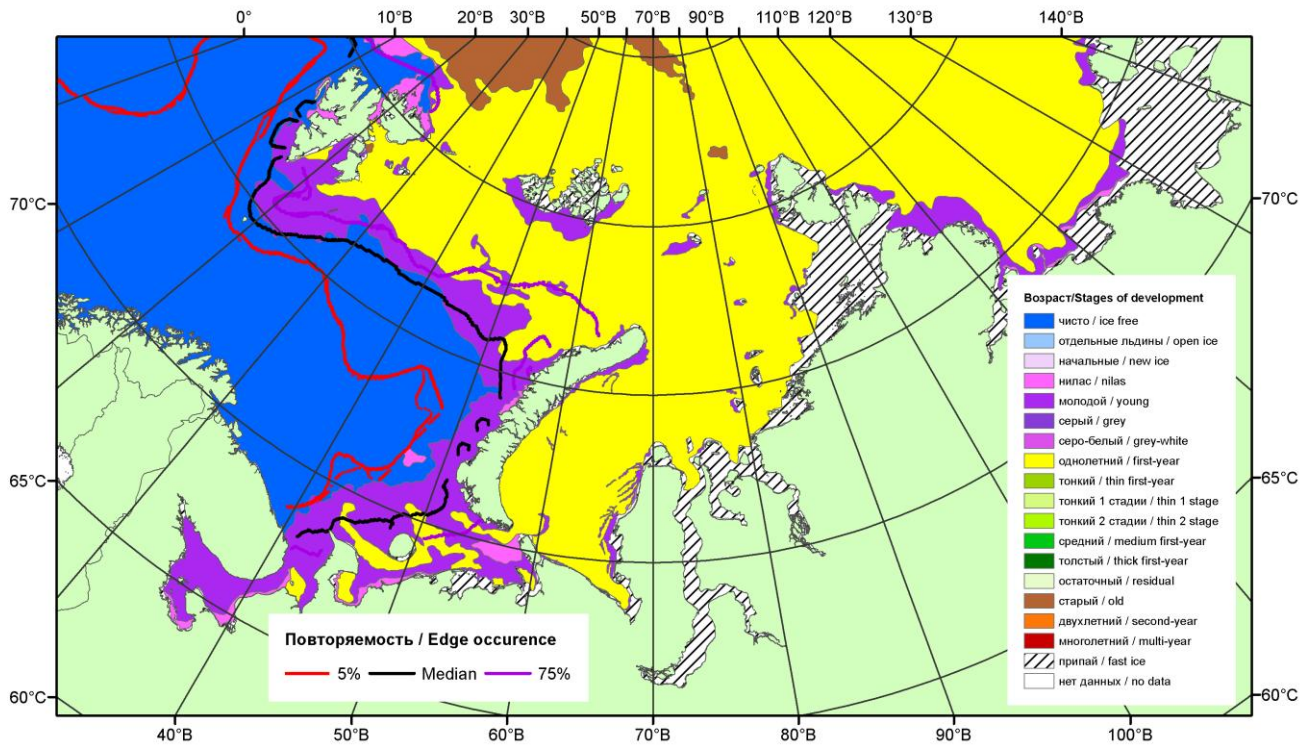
0°
10°В
20°В
30°В
50°В
70°В
90°В
110°В
120°В
130°В
140°В

70°С
70°С
65°С
65°С
60°С
60°С

Возраст/Stages of development
чисто / ice free
отдельные льдины / open ice
начальные / new ice
нилас / nilas
молодой / young
серый / grey
серо-белый / grey-white
однолетний / first-year
тонкий / thin first-year
тонкий 1 стадии / thin 1 stage
тонкий 2 стадии / thin 2 stage
средний / medium first-year
толстый / thick first-year
остаточный / residual
старый / old
двухлетний / second-year
многолетний / multi-year
припай / fast ice
нет данных / no data

Повторяемость / Edge occurence
5%
Median
75%

40°В
50°В
60°В
70°В
80°В
90°В
100°В